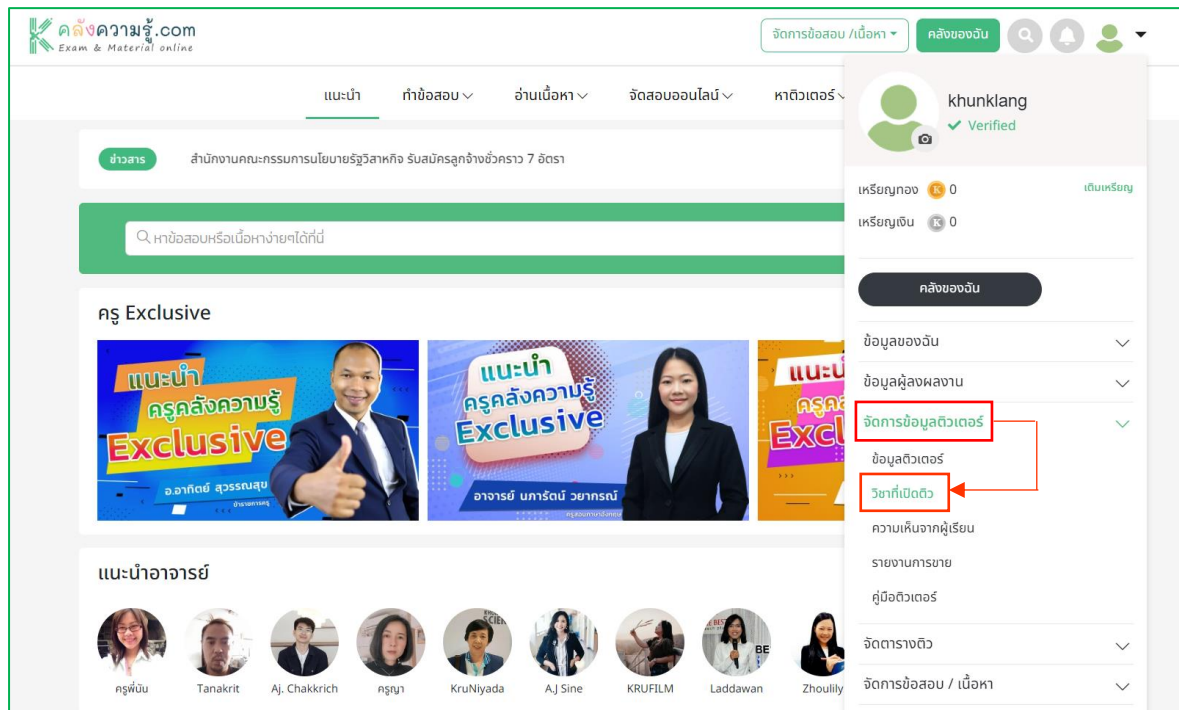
คลังความรู้.com
Exam & Material online

จัดการข้อสอบ /เนื้อหา
คลังของฉัน

แนะนำ
ทำข้อสอบ
อ่านเนื้อหา
จัดสอบออนไลน์
หาติวเตอร์

ข่าวสาร
สำนักงานคณะกรรมการนโยบายรัฐวิสาหกิจ รับสมัครลูกจ้างชั่วคราว 7 อัตรา

หาข้อสอบหรือเนื้อหาง่ายๆได้ที่นี่

ครู Exclusive

แนะนำ ครูคลังความรู้ Exclusive
อ.อาทิตย์ สุวรรณสุข

แนะนำ ครูคลังความรู้ Exclusive
อาจารย์ นภารัตน์ วยากรณ์

แนะนำ ครูคลังความรู้ Exclusive

แนะนำอาจารย์

ครูพี่บัน
Tanakrit
Aj. Chakkrich
ครูญา
KruNiyada
A.J Sine
KRUFILM
Laddawan
Zhoulily

khunklang
Verified

เหรียญทอง 0
เติมเหรียญ
เหรียญเงิน 0

คลังของฉัน

ข้อมูลของฉัน
ข้อมูลผู้ลงผลงาน
จัดการข้อมูลติวเตอร์
ข้อมูลติวเตอร์
วิชาที่เปิดติว
ความเห็นจากผู้เรียน
รายงานการขาย
คู่มือติวเตอร์
จัดตารางติว
จัดการข้อสอบ / เนื้อหา